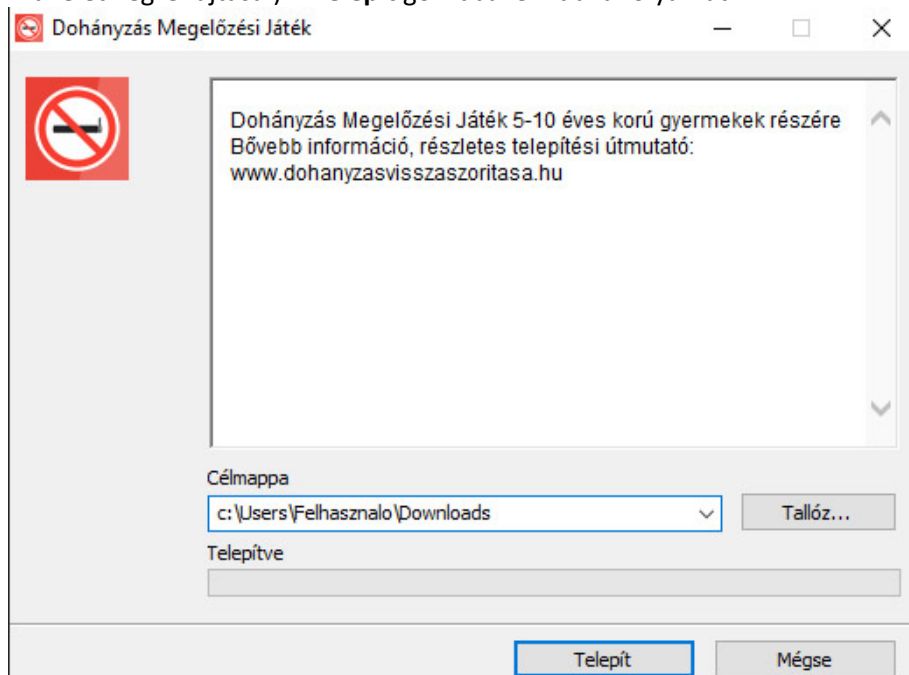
Dohányzás Megelőzési Játék

Dohányzás Megelőzési Játék 5-10 éves korú gyermekek részére
Bővebb információ, részletes telepítési útmutató:
www.dohanyzasvisszaszoritasa.hu

Célmappa

c:\Users\Felhasznalo\Downloads

Tallóz...

Telepítve

Telepít

Mégse